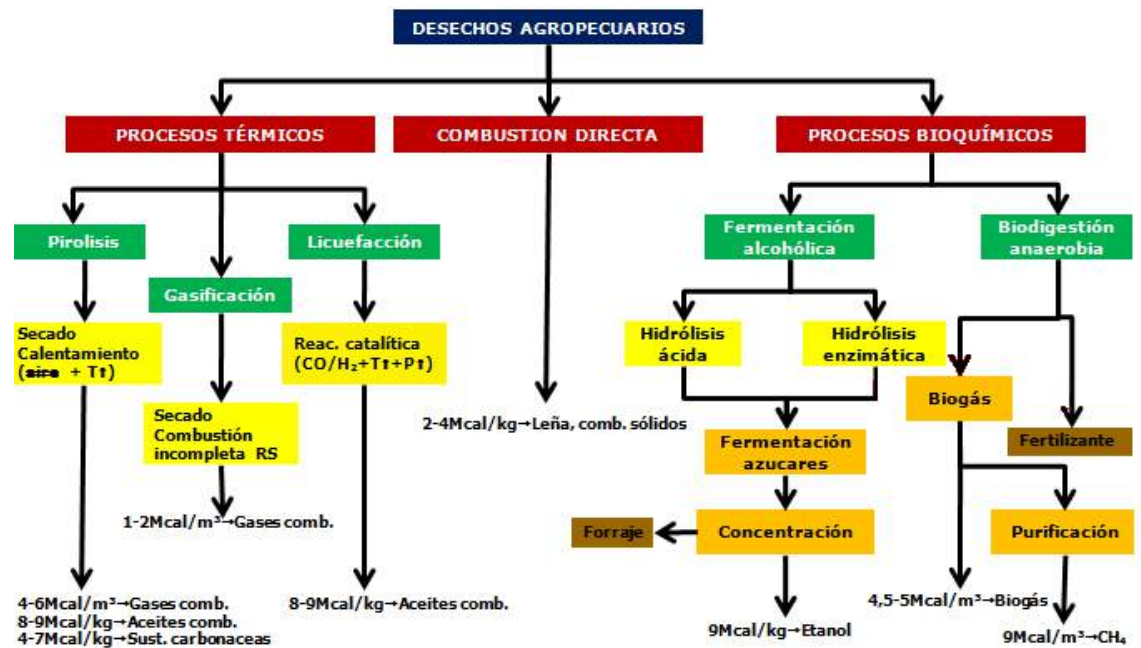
DESECHOS AGROPECUARIOS

PROCESOS TÉRMICOS

COMBUSTION DIRECTA

PROCESOS BIOQUÍMICOS

Pirolisis

Gasificación

Licuefacción

Secado Calentamiento ([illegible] + T↑)

Secado Combustión incompleta RS

Reac. catalítica ($CO/H_2$+T↑+P↑)

1-2Mcal/m³→Gases comb.

4-6Mcal/m³→Gases comb.
8-9Mcal/kg→Aceites comb.
4-7Mcal/kg→Sust. carbonaceas

8-9Mcal/kg→Aceites comb.

2-4Mcal/kg→Leña, comb. sólidos

Fermentación alcohólica

Biodigestión anaerobia

Hidrólisis ácida

Hidrólisis enzimática

Fermentación azucares

Forraje

Concentración

9Mcal/kg→Etanol

Biogás

Fertilizante

Purificación

4,5-5Mcal/m³→Biogás

9Mcal/m³→$CH_4$